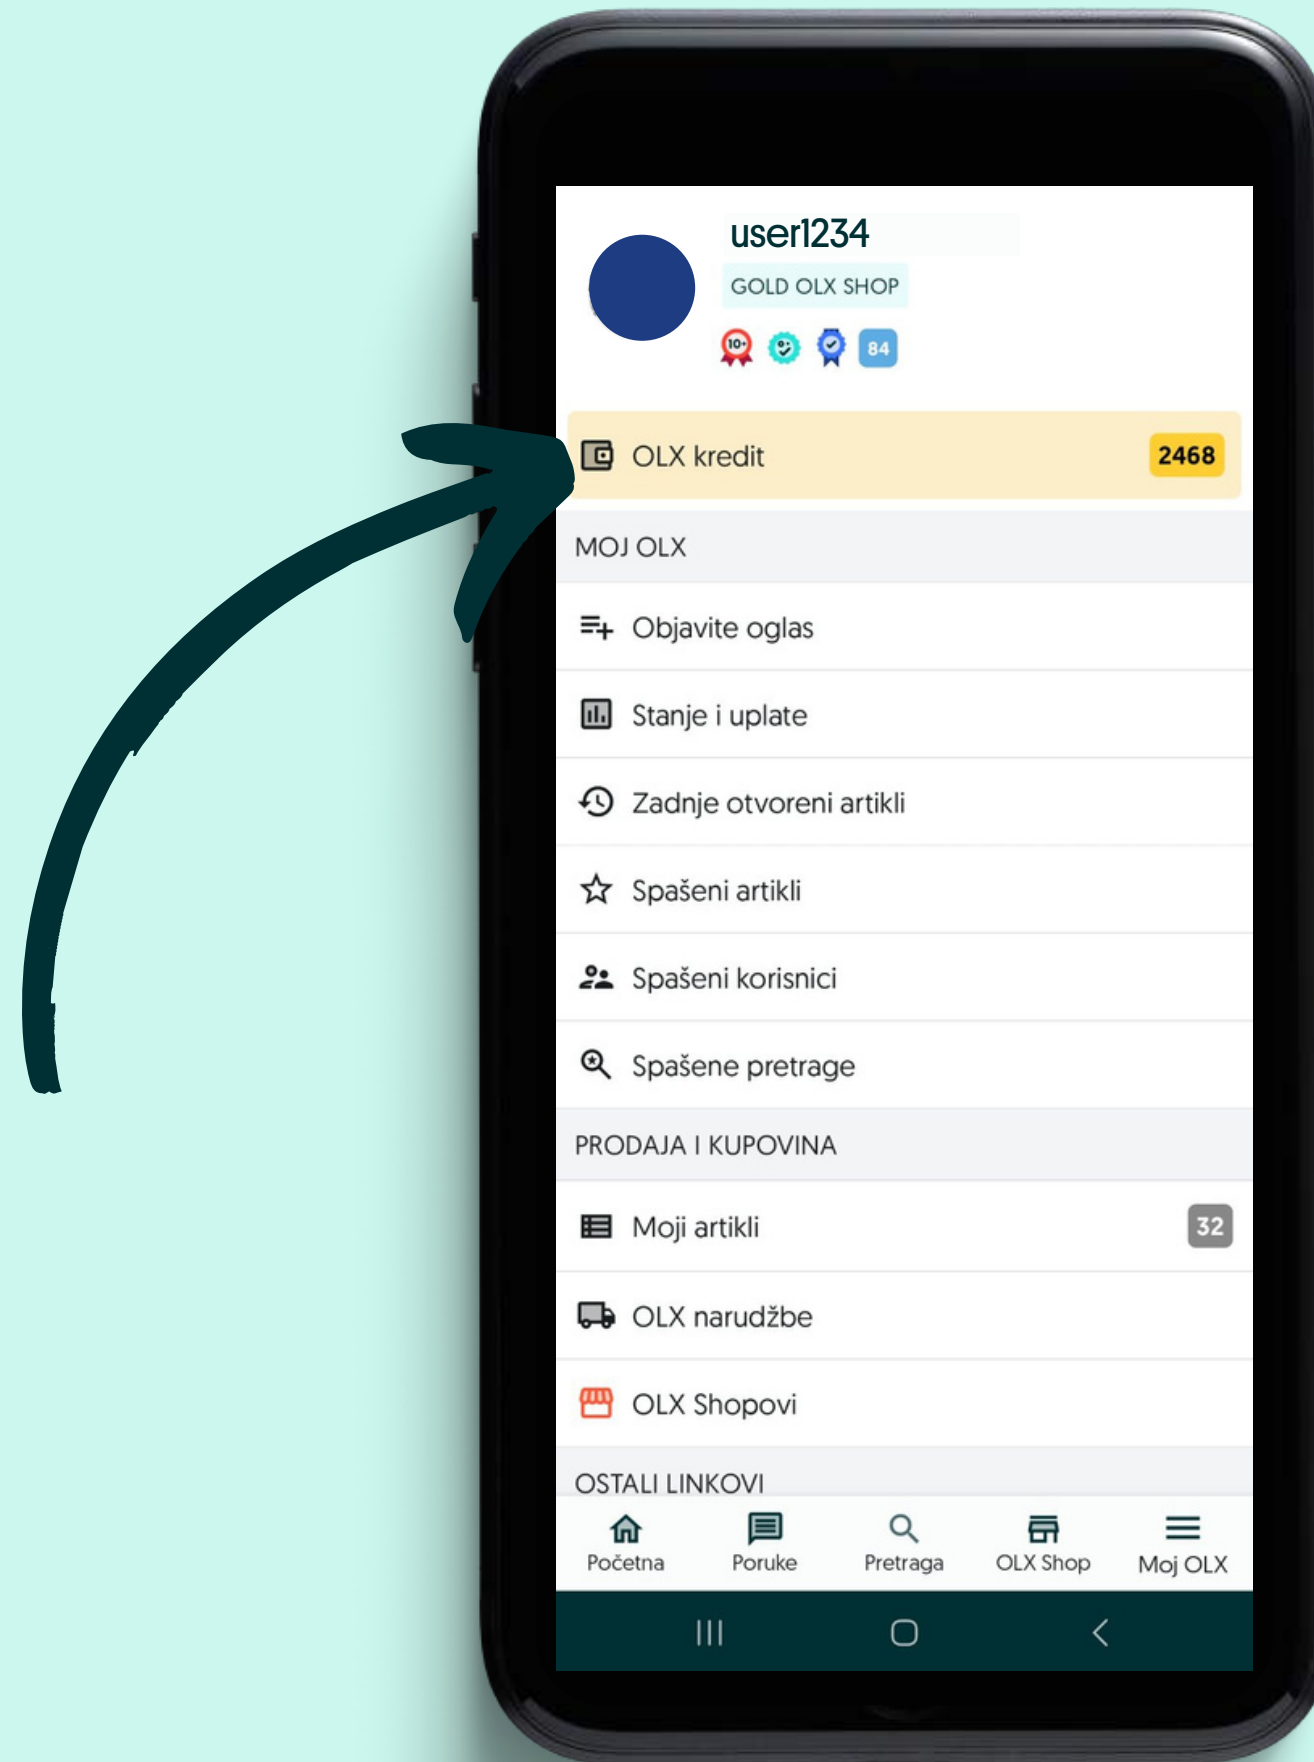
user1234

GOLD OLX SHOP

10+ 84

OLX kredit 2468

MOJ OLX

Objavite oglas

Stanje i uplate

Zadnje otvoreni artikli

Spašeni artikli

Spašeni korisnici

Spašene pretrage

PRODAJA I KUPOVINA

Moji artikli 32

OLX narudžbe

OLX Shopovi

OSTALI LINKOVI

Početna Poruke Pretraga OLX Shop Moj OLX